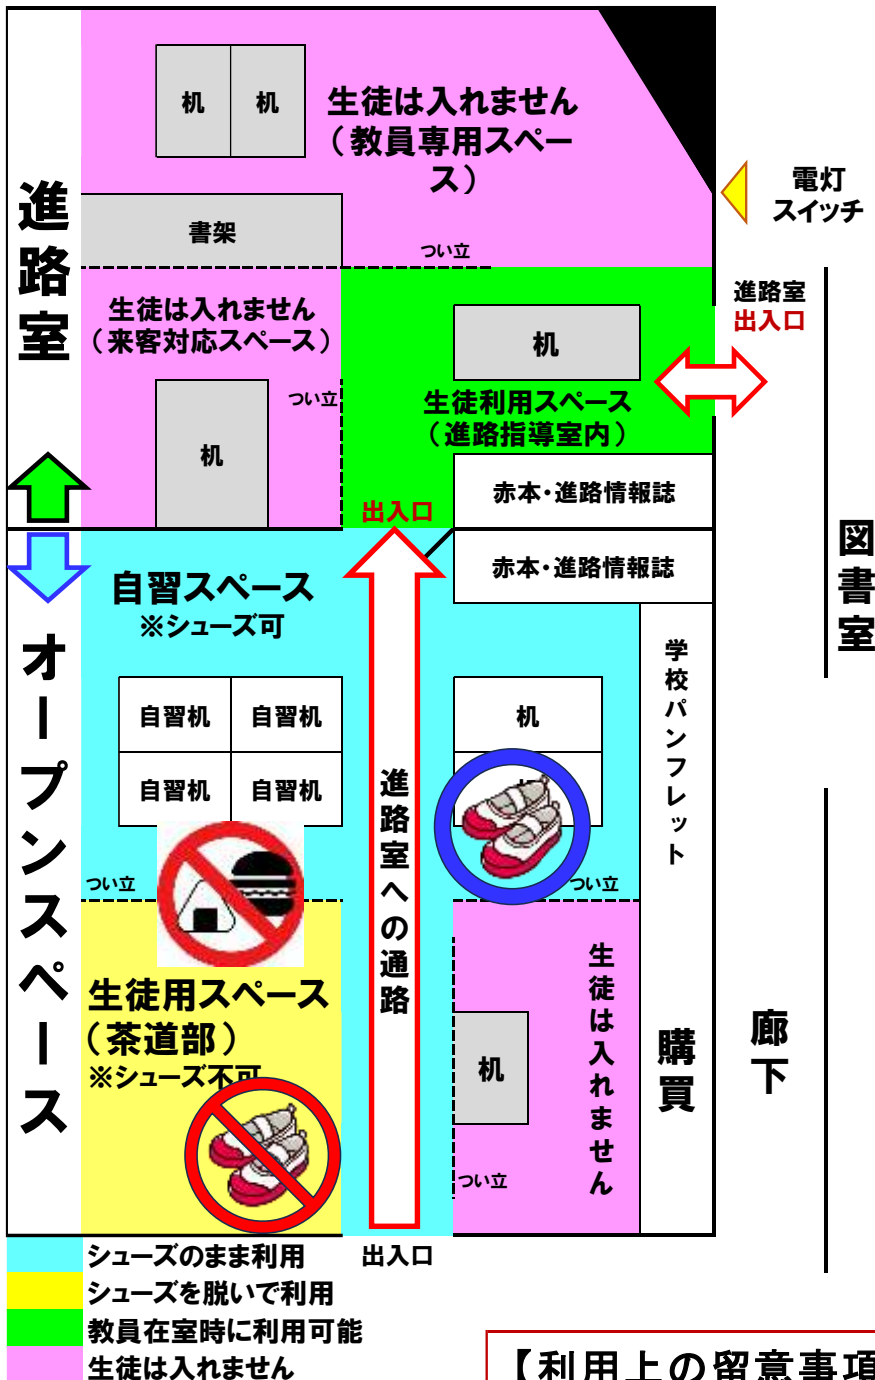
進路室

机 机

生徒は入れません（教員専用スペース）

電灯スイッチ

書架

つい立

生徒は入れません（来客対応スペース）

机

つい立

机

生徒利用スペース（進路指導室内）

進路室出入口

赤本・進路情報誌

出入口

赤本・進路情報誌

図書室

自習スペース
※シューズ可

学校パンフレット

自習机 自習机
自習机 自習机

机

進路室への通路

オープンスペース

つい立

つい立

生徒用スペース（茶道部）
※シューズ不可

机

生徒は入れません

購買

廊下

つい立

シューズのまま利用

出入口

シューズを脱いで利用

教員在室時に利用可能

生徒は入れません

【利用上の留意事項